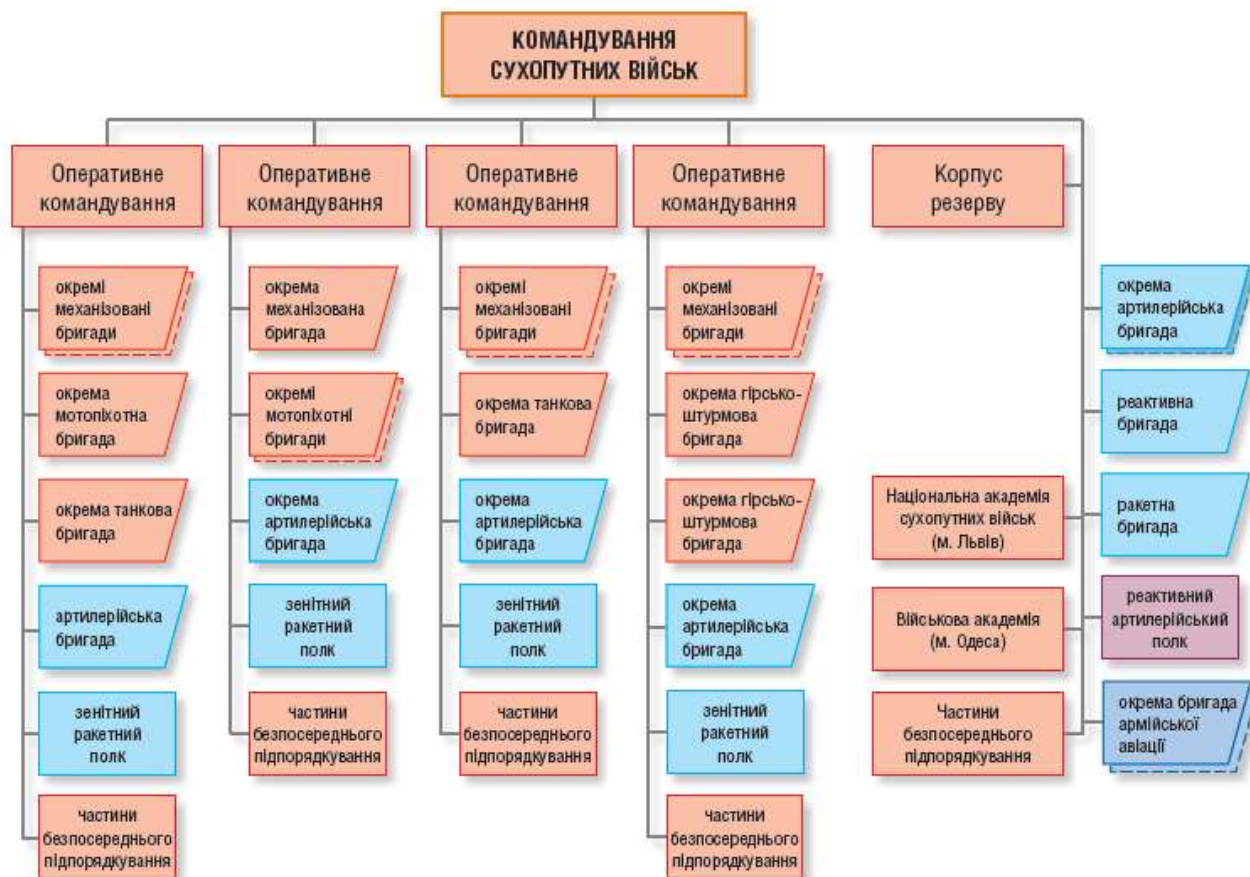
КОМАНДУВАННЯ СУХОПУТНИХ ВІЙСЬК

Оперативне командування

окремі механізовані бригади

окрема мотопіхотна бригада

окрема танкова бригада

артилерійська бригада

зенітний ракетний полк

частини безпосереднього підпорядкування

Оперативне командування

окрема механізована бригада

окремі мотопіхотні бригади

окрема артилерійська бригада

зенітний ракетний полк

частини безпосереднього підпорядкування

Оперативне командування

окремі механізовані бригади

окрема танкова бригада

окрема артилерійська бригада

зенітний ракетний полк

частини безпосереднього підпорядкування

Оперативне командування

окремі механізовані бригади

окрема гірсько-штурмова бригада

окрема гірсько-штурмова бригада

окрема артилерійська бригада

зенітний ракетний полк

частини безпосереднього підпорядкування

Корпус резерву

Національна академія сухопутних військ (м. Львів)

Військова академія (м. Одеса)

Частини безпосереднього підпорядкування

окрема артилерійська бригада

реактивна бригада

ракетна бригада

реактивний артилерійський полк

окрема бригада армійської авіації